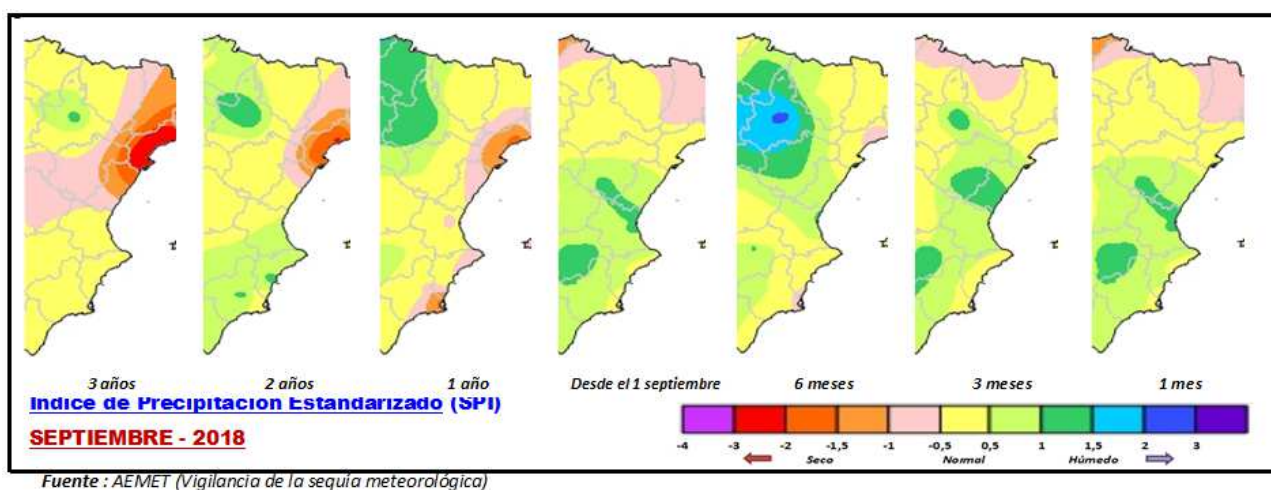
3 años

2 años

1 año

Desde el 1 septiembre

6 meses

3 meses

1 mes

Indice de Precipitación Estandarizado (SPI)

SEPTIEMBRE - 2018

-4 -3 -2 -1,5 -1 -0,5 0,5 1 1,5 2 3

Seco

Normal

Húmedo

Fuente : AEMET (Vigilancia de la sequía meteorológica)